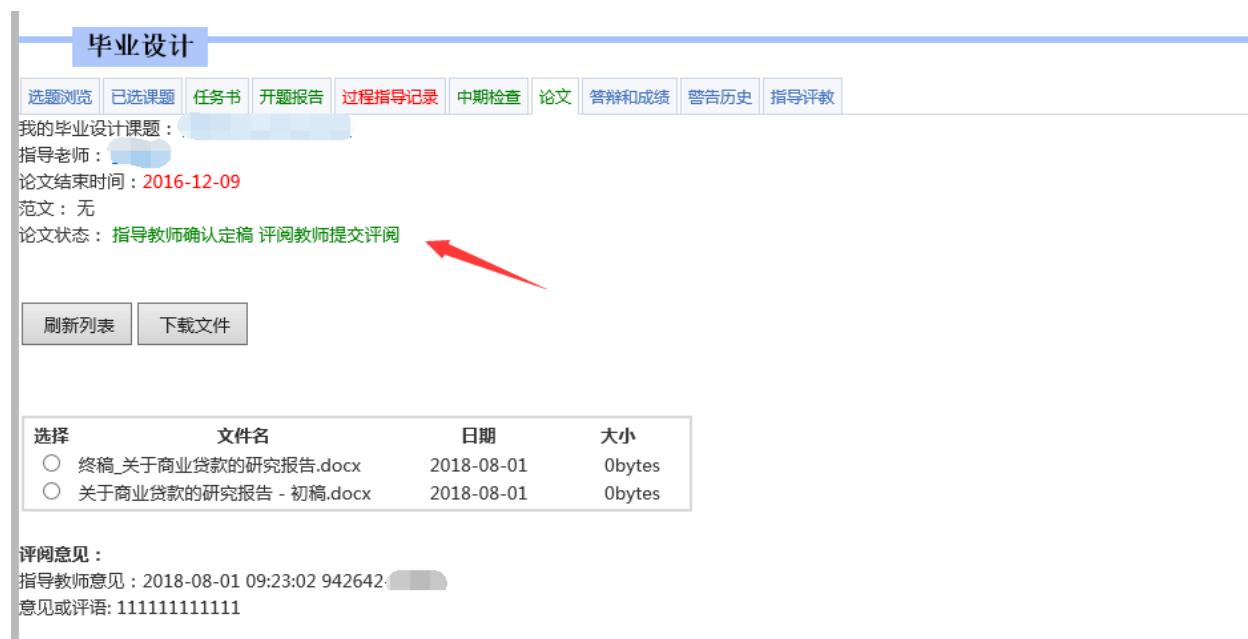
毕业设计

选题浏览 | 已选课题 | 任务书 | 开题报告 | 过程指导记录 | 中期检查 | 论文 | 答辩和成绩 | 警告历史 | 指导评教

我的毕业设计课题：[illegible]
指导老师：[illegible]
论文结束时间：2016-12-09
范文：无
论文状态：指导教师确认定稿 评阅教师提交评阅

刷新列表 下载文件

| 选择 | 文件名 | 日期 | 大小 |
|---|---|---|---|
| ○ | 终稿_关于商业贷款的研究报告.docx | 2018-08-01 | 0bytes |
| ○ | 关于商业贷款的研究报告 - 初稿.docx | 2018-08-01 | 0bytes |

评阅意见：
指导教师意见：2018-08-01 09:23:02 942642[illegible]
意见或评语: 111111111111